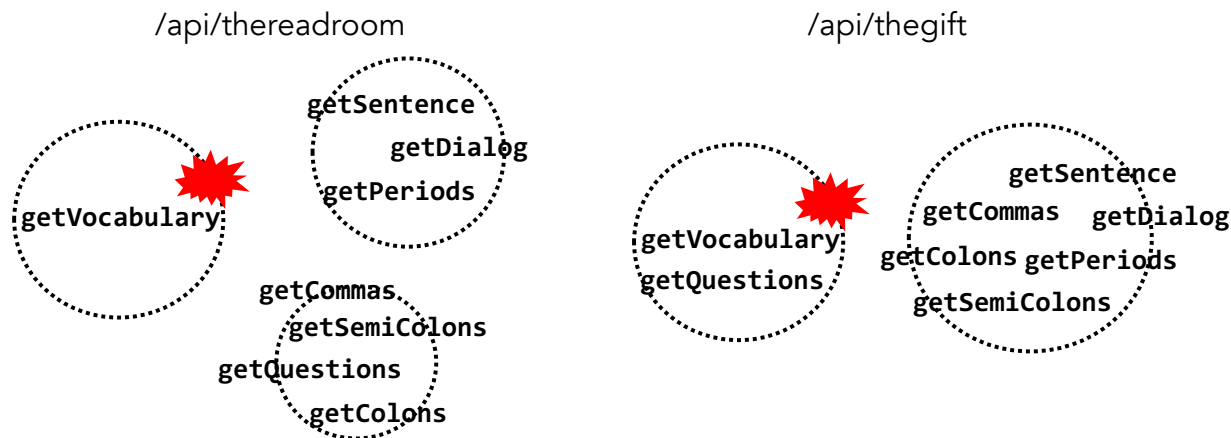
/api/thereadroom

getSentence
getDialog
getPeriods

getVocabulary

getCommas
getSemiColons
getQuestions
getColons

/api/thegift

getVocabulary
getQuestions

getSentence
getCommas
getDialog
getColons
getPeriods
getSemiColons